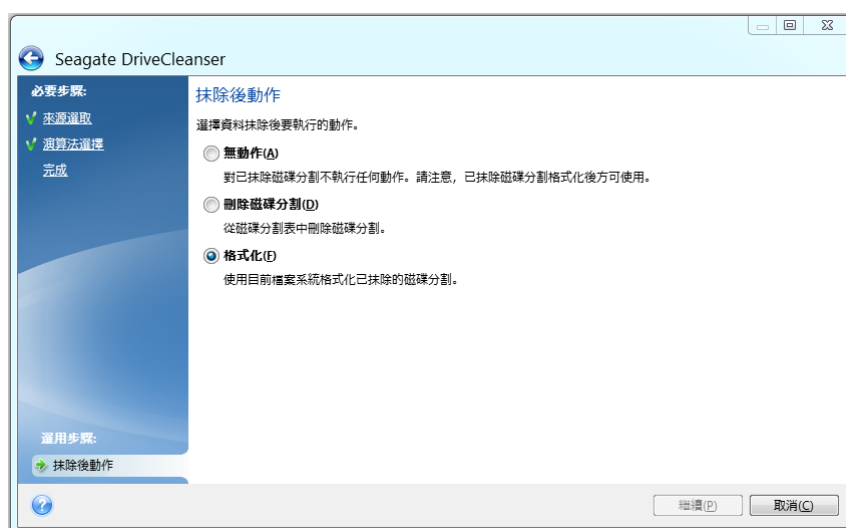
Seagate DriveCleanser

必要步驟:

來源選取

演算法選擇

完成

選用步驟:

抹除後動作

抹除後動作

選擇資料抹除後要執行的動作。

無動作(A)

對已抹除磁碟分割不執行任何動作。請注意，已抹除磁碟分割格式化後方可使用。

刪除磁碟分割(D)

從磁碟分割表中刪除磁碟分割。

格式化(F)

使用目前檔案系統格式化已抹除的磁碟分割。

繼續(P)

取消(C)